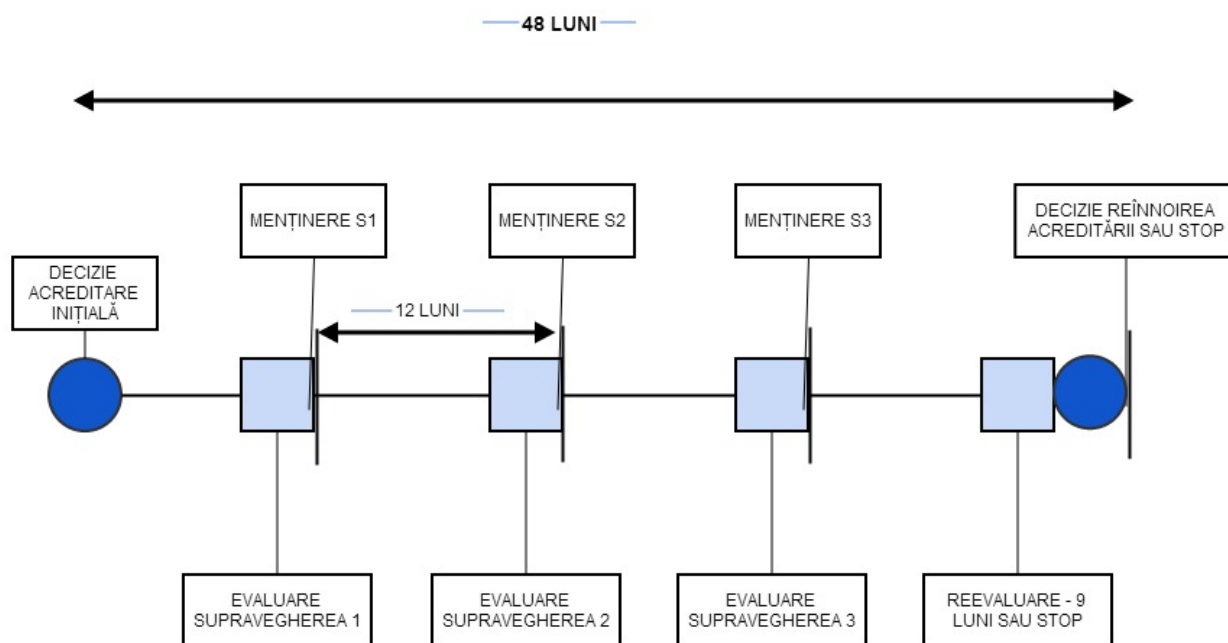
48 LUNI

DECIZIE ACREDITARE INIȚIALĂ

MENȚINERE S1

12 LUNI

MENȚINERE S2

MENȚINERE S3

DECIZIE REÎNNOIREA ACREDITĂRII SAU STOP

EVALUARE SUPRAVEGHEREA 1

EVALUARE SUPRAVEGHEREA 2

EVALUARE SUPRAVEGHEREA 3

REEVALUARE - 9 LUNI SAU STOP